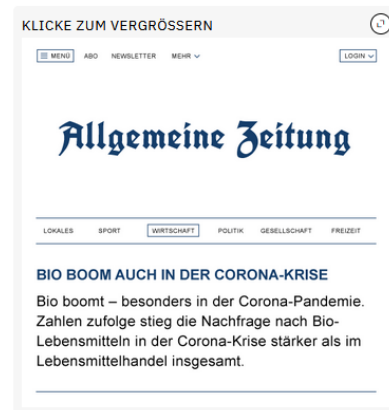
KLICKE ZUM VERGRÖSSERN

MENU ABO NEWSLETTER MEHR

LOGIN

Allgemeine Zeitung

LOKALES SPORT WIRTSCHAFT POLITIK GESELLSCHAFT FREIZEIT

BIO BOOM AUCH IN DER CORONA-KRISE

Bio boomt – besonders in der Corona-Pandemie. Zahlen zufolge stieg die Nachfrage nach Bio-Lebensmitteln in der Corona-Krise stärker als im Lebensmittelhandel insgesamt.